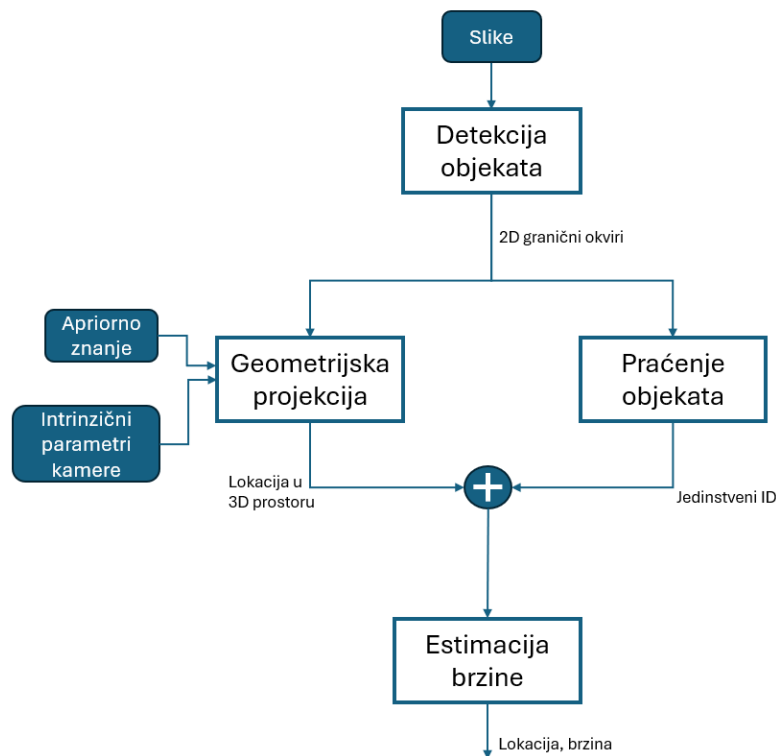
Slike

Detekcija objekata

2D granični okviri

Apriorno znanje

Intrinzični parametri kamere

Geometrijska projekcija

Praćenje objekata

Lokacija u 3D prostoru

+

Jedinstveni ID

Estimacija brzine

Lokacija, brzina